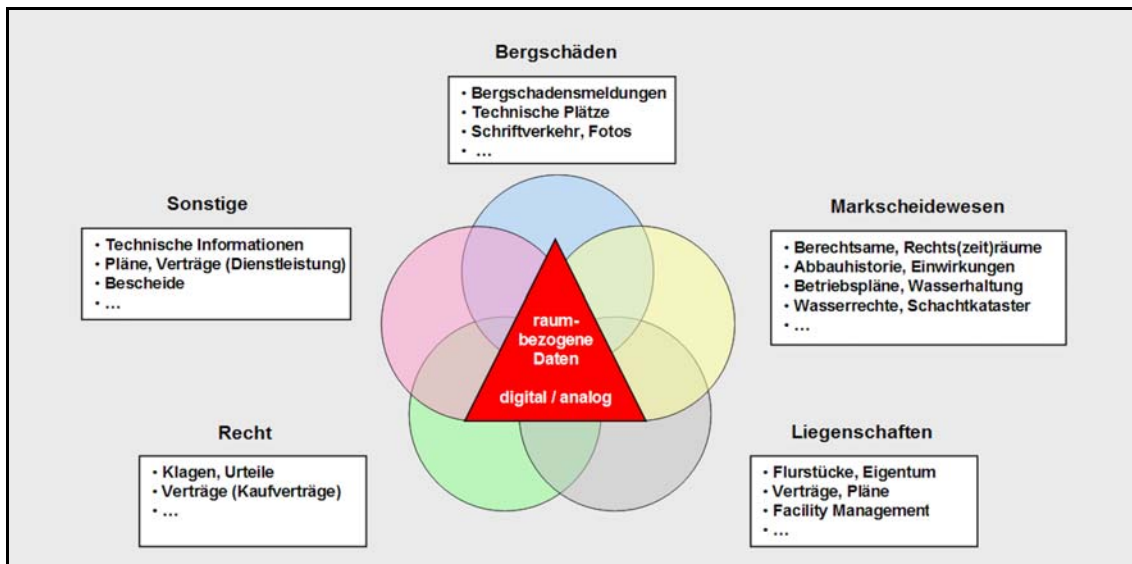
Bergschäden

• Bergschadensmeldungen
• Technische Plätze
• Schriftverkehr, Fotos
• …

Sonstige

• Technische Informationen
• Pläne, Verträge (Dienstleistung)
• Bescheide
• …

Markscheidewesen

• Berechtsame, Rechts(zeit)räume
• Abbauhistorie, Einwirkungen
• Betriebspläne, Wasserhaltung
• Wasserrechte, Schachtkataster
• …

raumbezogene Daten

digital / analog

Recht

• Klagen, Urteile
• Verträge (Kaufverträge)
• …

Liegenschaften

• Flurstücke, Eigentum
• Verträge, Pläne
• Facility Management
• …